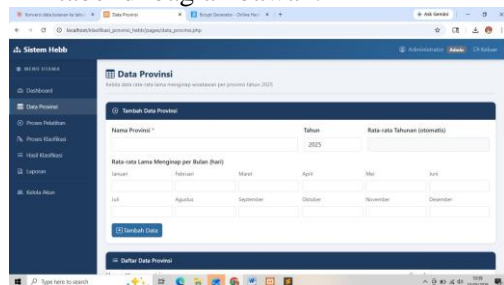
Gambar 10. Tampilan Halaman Data Provinsi

Sistem Hebb
MENU UTAMA
Dashboard
Data Provinsi
Proses Pelatihan
Proses Klasifikasi
Hasil Klasifikasi
Laporan
Kelola Akun

Administrator Admin Keluar

Data Provinsi
Kelola data rata-rata lama menginap wisatawan per provinsi tahun 2025

Tambah Data Provinsi
Nama Provinsi *
Tahun
2025
Rata-rata Tahunan (otomatis)
Rata-rata Lama Menginap per Bulan (hari)
Januari
Februari
Maret
April
Mei
Juni
Juli
Agustus
September
Oktober
November
Desember
Tambah Data

Daftar Data Provinsi

Type here to search